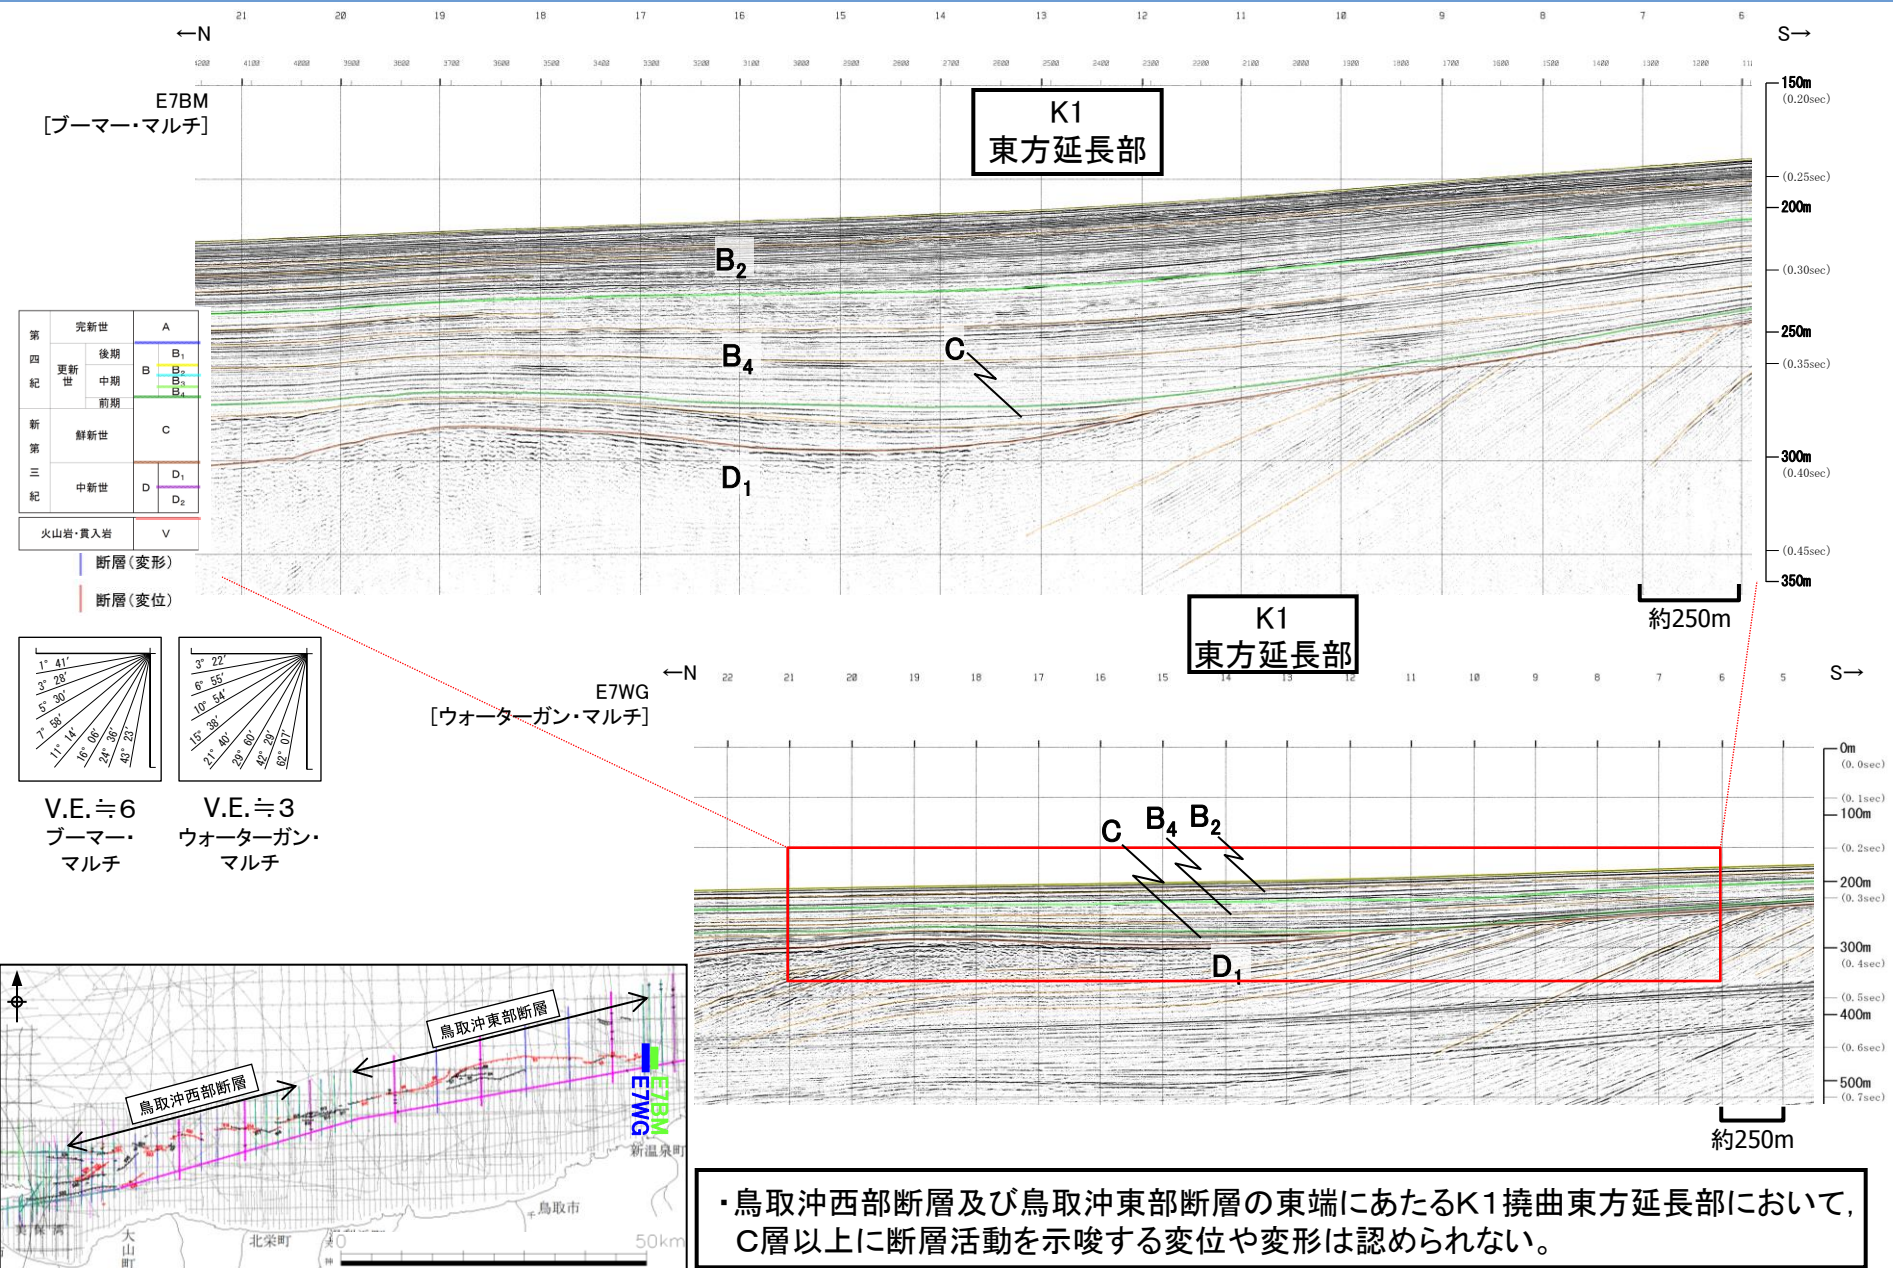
←N S→

21 20 19 18 17 16 15 14 13 12 11 10 9 8 7 6

E7BM
[ブーマー・マルチ]

K1
東方延長部

150m (0.20sec)
(0.25sec)
200m
(0.30sec)
250m
(0.35sec)
300m
(0.40sec)
(0.45sec)
350m

$B_2$
$B_4$
C
$D_1$

| 第四紀 | 完新世 | | A |
|---|---|---|---|
| | 更新世 | 後期 | B $B_1$ |
| | | 中期 | $B_2$ $B_3$ $B_4$ |
| | | 前期 | |
| 新第三紀 | 鮮新世 | | C |
| | 中新世 | | D $D_1$ $D_2$ |
| 火山岩・貫入岩 | | | V |

断層(変形)
断層(変位)

約250m

K1
東方延長部

←N S→
E7WG
[ウォーターガン・マルチ]

22 21 20 19 18 17 16 15 14 13 12 11 10 9 8 7 6 5

0m (0. 0sec)
(0. 1sec)
100m
(0. 2sec)
200m (0. 3sec)
300m (0. 4sec)
(0. 5sec)
400m
(0. 6sec)
500m (0. 7sec)

C $B_4$ $B_2$
$D_1$

約250m

1° 41′ 3° 28′ 5° 30′ 7° 58′ 11° 14′ 16° 06′ 24° 36′ 43° 23′
3° 22′ 6° 55′ 10° 54′ 15° 38′ 21° 40′ 29° 60′ 42° 29′ 62° 07′

V.E.≒6
ブーマー・マルチ

V.E.≒3
ウォーターガン・マルチ

鳥取沖東部断層
鳥取沖西部断層
E7BM
E7WG
新温泉町
鳥取市
北栄町
大山町
0
50km

・鳥取沖西部断層及び鳥取沖東部断層の東端にあたるK1撓曲東方延長部において,C層以上に断層活動を示唆する変位や変形は認められない。